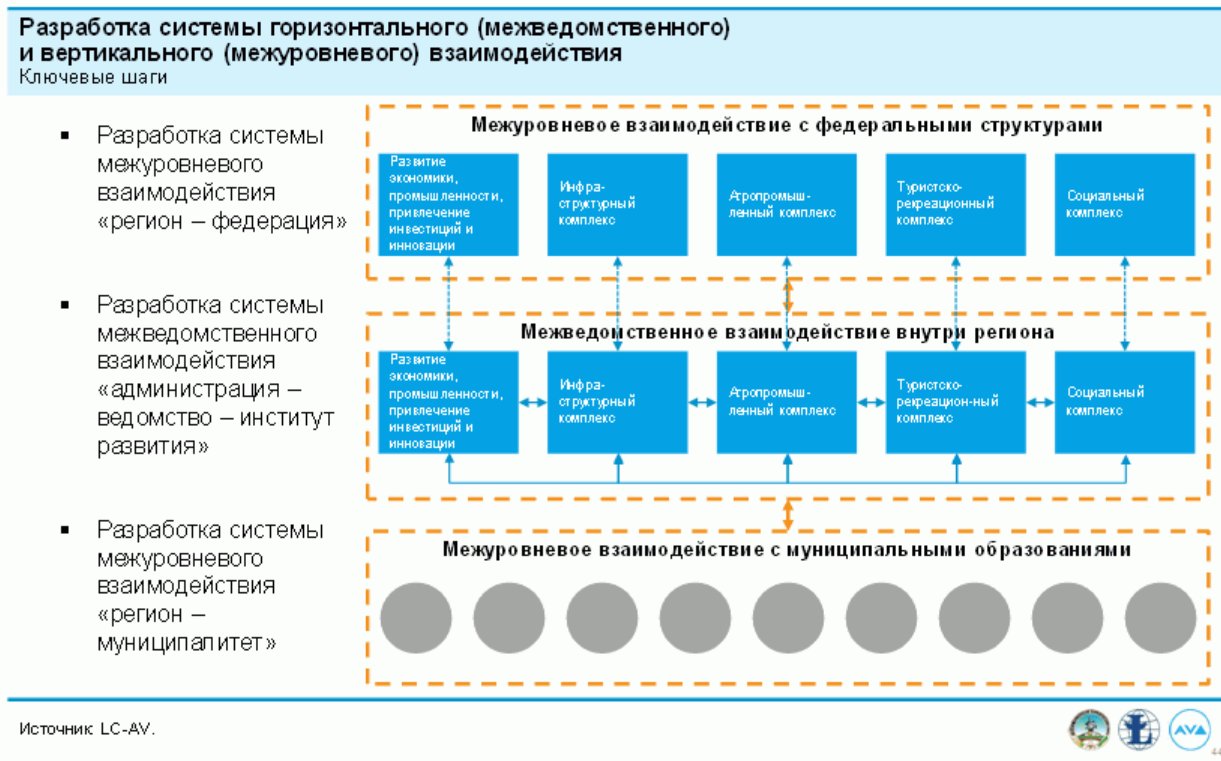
Разработка системы горизонтального (межведомственного) и вертикального (межуровневого) взаимодействия
Ключевые шаги

▪ Разработка системы межуровневого взаимодействия «регион – федерация»

▪ Разработка системы межведомственного взаимодействия «администрация – ведомство – институт развития»

▪ Разработка системы межуровневого взаимодействия «регион – муниципалитет»

Межуровневое взаимодействие с федеральными структурами

Развитие экономики, промышленности, привлечение инвестиций и инновации

Инфраструктурный комплекс

Агропромышленный комплекс

Туристско-рекреационный комплекс

Социальный комплекс

Межведомственное взаимодействие внутри региона

Развитие экономики, промышленности, привлечение инвестиций и инновации

Инфраструктурный комплекс

Агропромышленный комплекс

Туристско-рекреацион-ный комплекс

Социальный комплекс

Межуровневое взаимодействие с муниципальными образованиями

Источник: LC-AV.

AVA

44